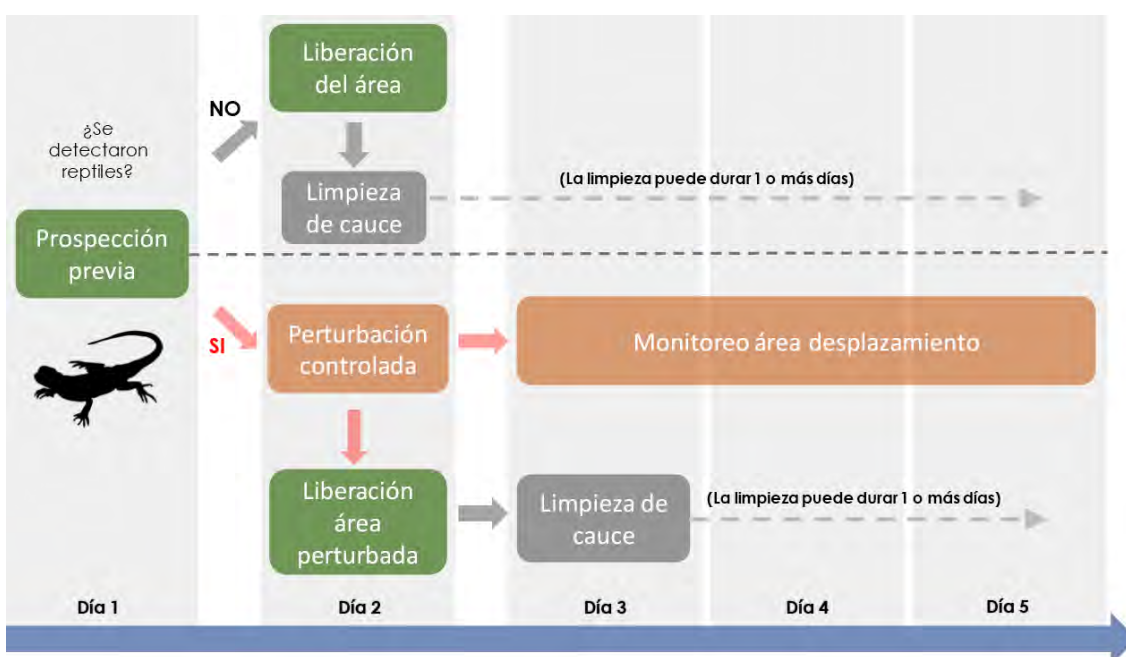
¿Se detectaron reptiles?

NO

Liberación del área

Limpieza de cauce

(La limpieza puede durar 1 o más días)

Prospección previa

SI

Perturbación controlada

Monitoreo área desplazamiento

Liberación área perturbada

Limpieza de cauce

(La limpieza puede durar 1 o más días)

Día 1

Día 2

Día 3

Día 4

Día 5